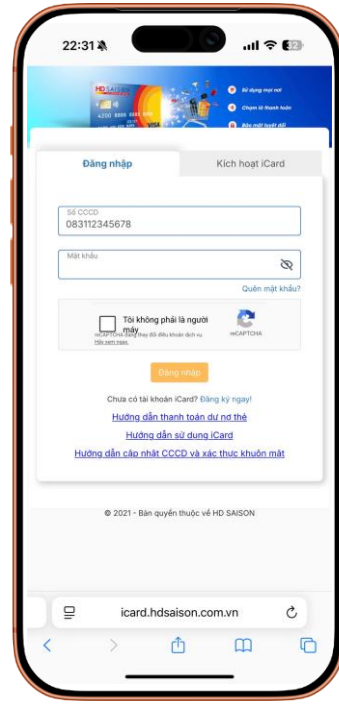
22:31

HD SAISON

Sử dụng mọi nơi
Chạm là thanh toán
Bảo mật tuyệt đối

Đăng nhập | Kích hoạt iCard

Số CCCD
083112345678

Mật khẩu

Quên mật khẩu?

Tôi không phải là người máy
reCAPTCHA
reCAPTCHA đang thay đổi điều khoản dịch vụ. Hãy xem ngay.

Đăng nhập

Chưa có tài khoản iCard? Đăng ký ngay!

Hướng dẫn thanh toán dư nợ thẻ

Hướng dẫn sử dụng iCard

Hướng dẫn cập nhật CCCD và xác thực khuôn mặt

© 2021 - Bản quyền thuộc về HD SAISON

icard.hdsaison.com.vn